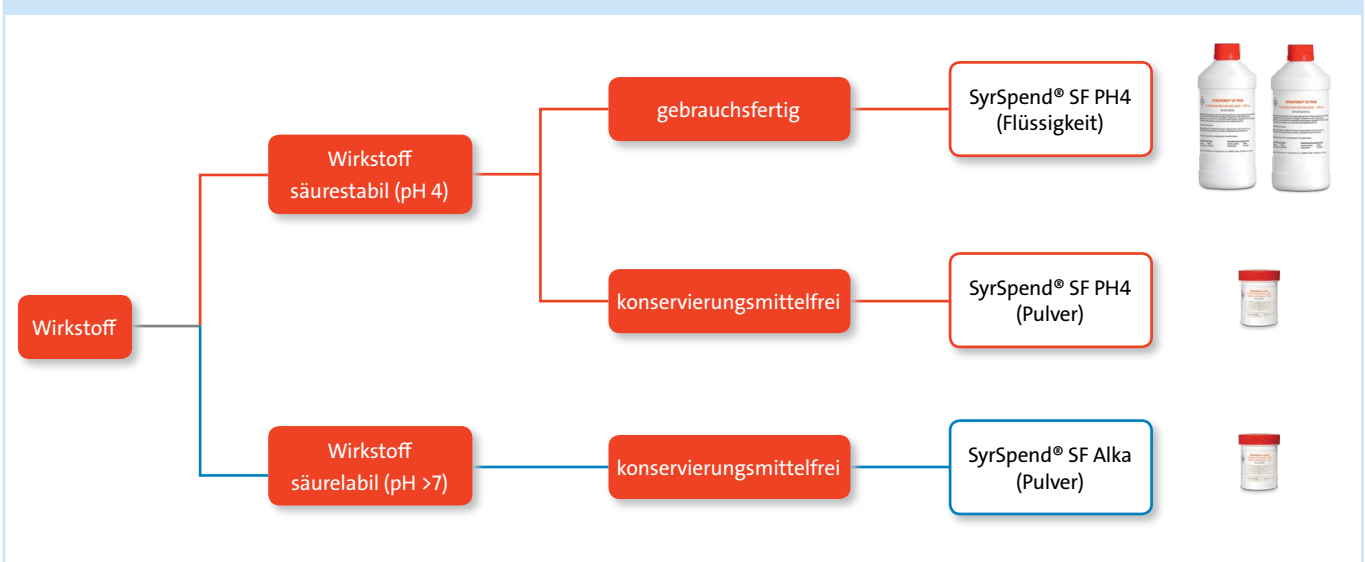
Wirkstoff

Wirkstoff säurestabil (pH 4)

gebrauchsfertig

SyrSpend® SF PH4 (Flüssigkeit)

konservierungsmittelfrei

SyrSpend® SF PH4 (Pulver)

Wirkstoff säurelabil (pH >7)

konservierungsmittelfrei

SyrSpend® SF Alka (Pulver)